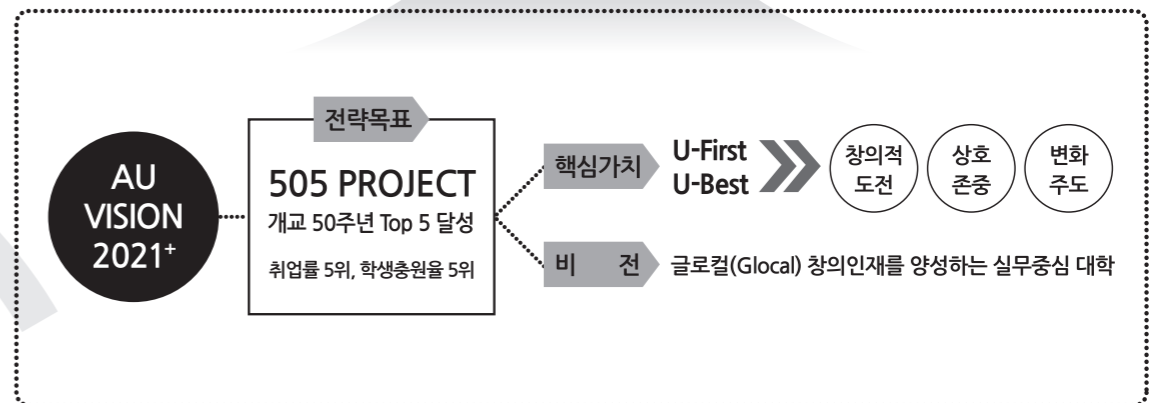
AU VISION 2021⁺

전략목표

505 PROJECT

개교 50주년 Top 5 달성

취업률 5위, 학생충원율 5위

핵심가치

U-First
U-Best

창의적 도전

상호 존중

변화 주도

비 전

글로컬(Glocal) 창의인재를 양성하는 실무중심 대학